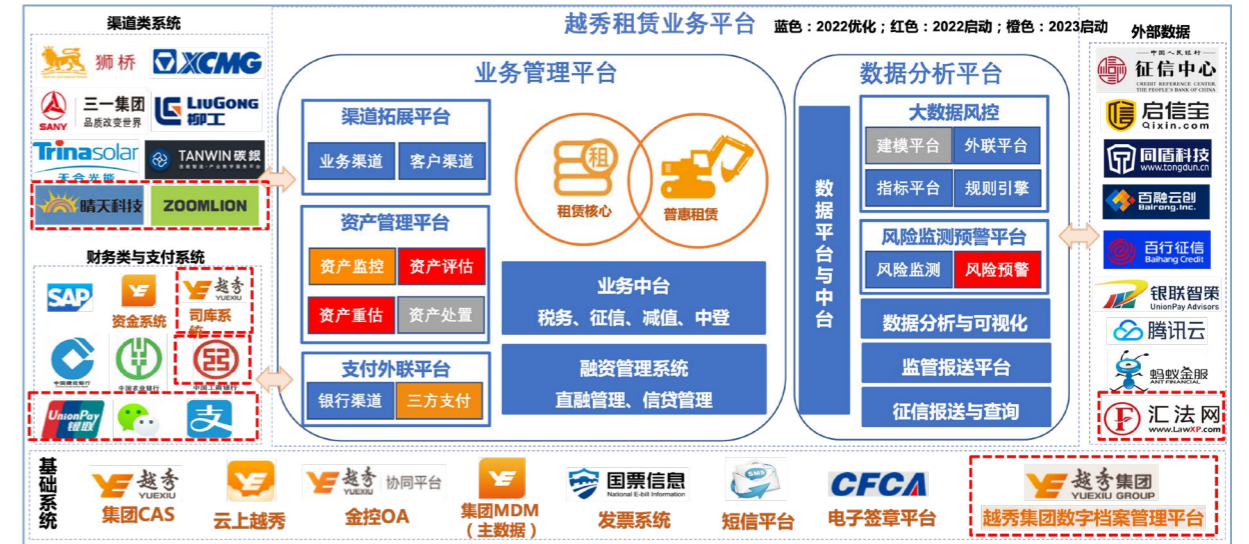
越秀租赁业务平台 蓝色：2022优化；红色：2022启动；橙色：2023启动

渠道类系统

狮桥 XCMG

三一集团 品质改变世界 SANY LIUGONG 柳工

Trinasolar 天合光能 TANWIN 碳银

晴天科技 ZOOMLION

财务类与支付系统

SAP 资金系统 越秀 YUEXIU 司库系统

中国建设银行 中国农业银行 中国工商银行

UnionPay 银联

业务管理平台

渠道拓展平台

业务渠道 客户渠道

资产管理平台

资产监控 资产评估

资产重估 资产处置

支付外联平台

银行渠道 三方支付

租 租赁核心 普惠租赁

业务中台
税务、征信、减值、中登

融资管理系统
直融管理、信贷管理

数据分析平台

数据平台与中台

大数据风控

建模平台 外联平台

指标平台 规则引擎

风险监测预警平台

风险监测 风险预警

数据分析与可视化

监管报送平台

征信报送与查询

外部数据

中国人民银行 征信中心 CREDIT REFERENCE CENTER THE PEOPLE'S BANK OF CHINA

启信宝 Qixin.com

同盾科技 www.tongdun.cn

百融云创 Bairong.Inc.

百行征信 Baihang Credit

银联智策 UnionPay Advisors

腾讯云

蚂蚁金服 ANT FINANCIAL

汇法网 www.LawXP.com

基础系统

越秀 YUEXIU 集团CAS

云上越秀

越秀 YUEXIU 协同平台 金控OA

集团MDM（主数据）

国票信息 National E-bill Information 发票系统

SMS 短信平台

CFCA 电子签章平台

越秀集团 YUEXIU GROUP 越秀集团数字档案管理平台